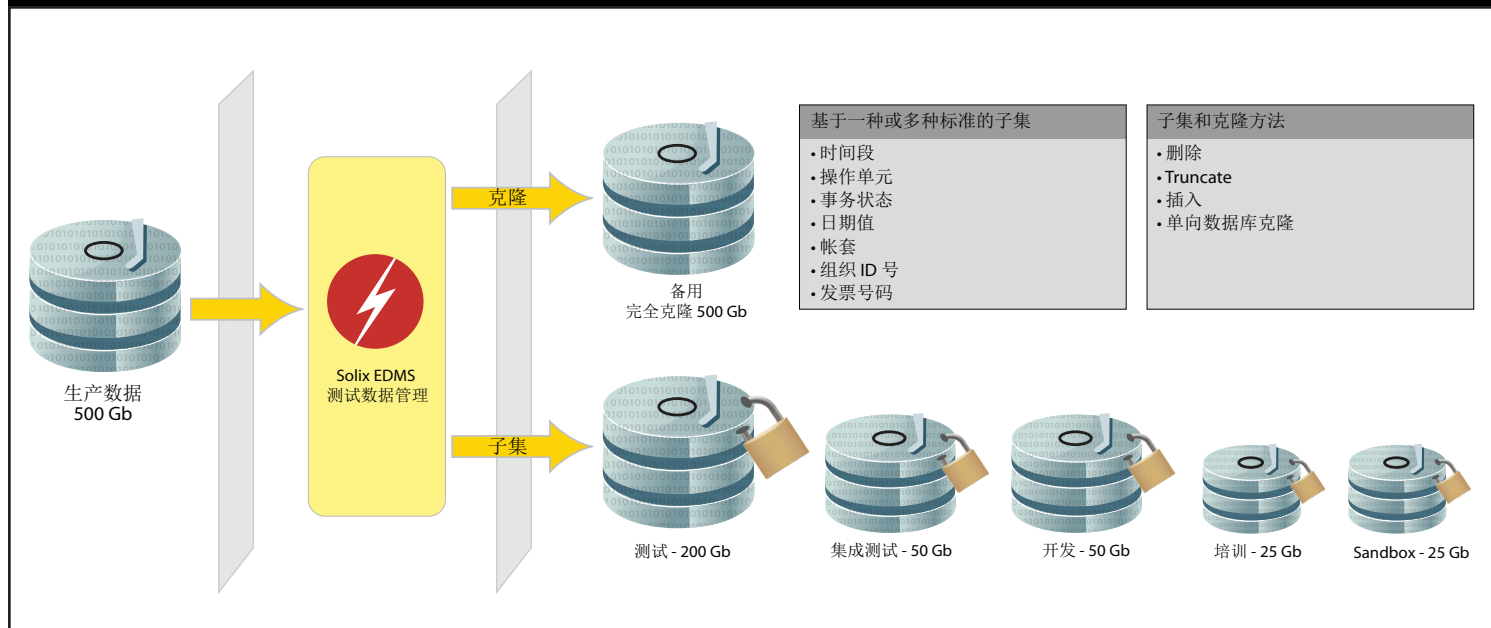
生产数据
500 Gb

Solix EDMS
测试数据管理

克隆

子集

备用
完全克隆 500 Gb

基于一种或多种标准的子集
• 时间段
• 操作单元
• 事务状态
• 日期值
• 帐套
• 组织 ID 号
• 发票号码

子集和克隆方法
• 删除
• Truncate
• 插入
• 单向数据库克隆

测试 - 200 Gb

集成测试 - 50 Gb

开发 - 50 Gb

培训 - 25 Gb

Sandbox - 25 Gb